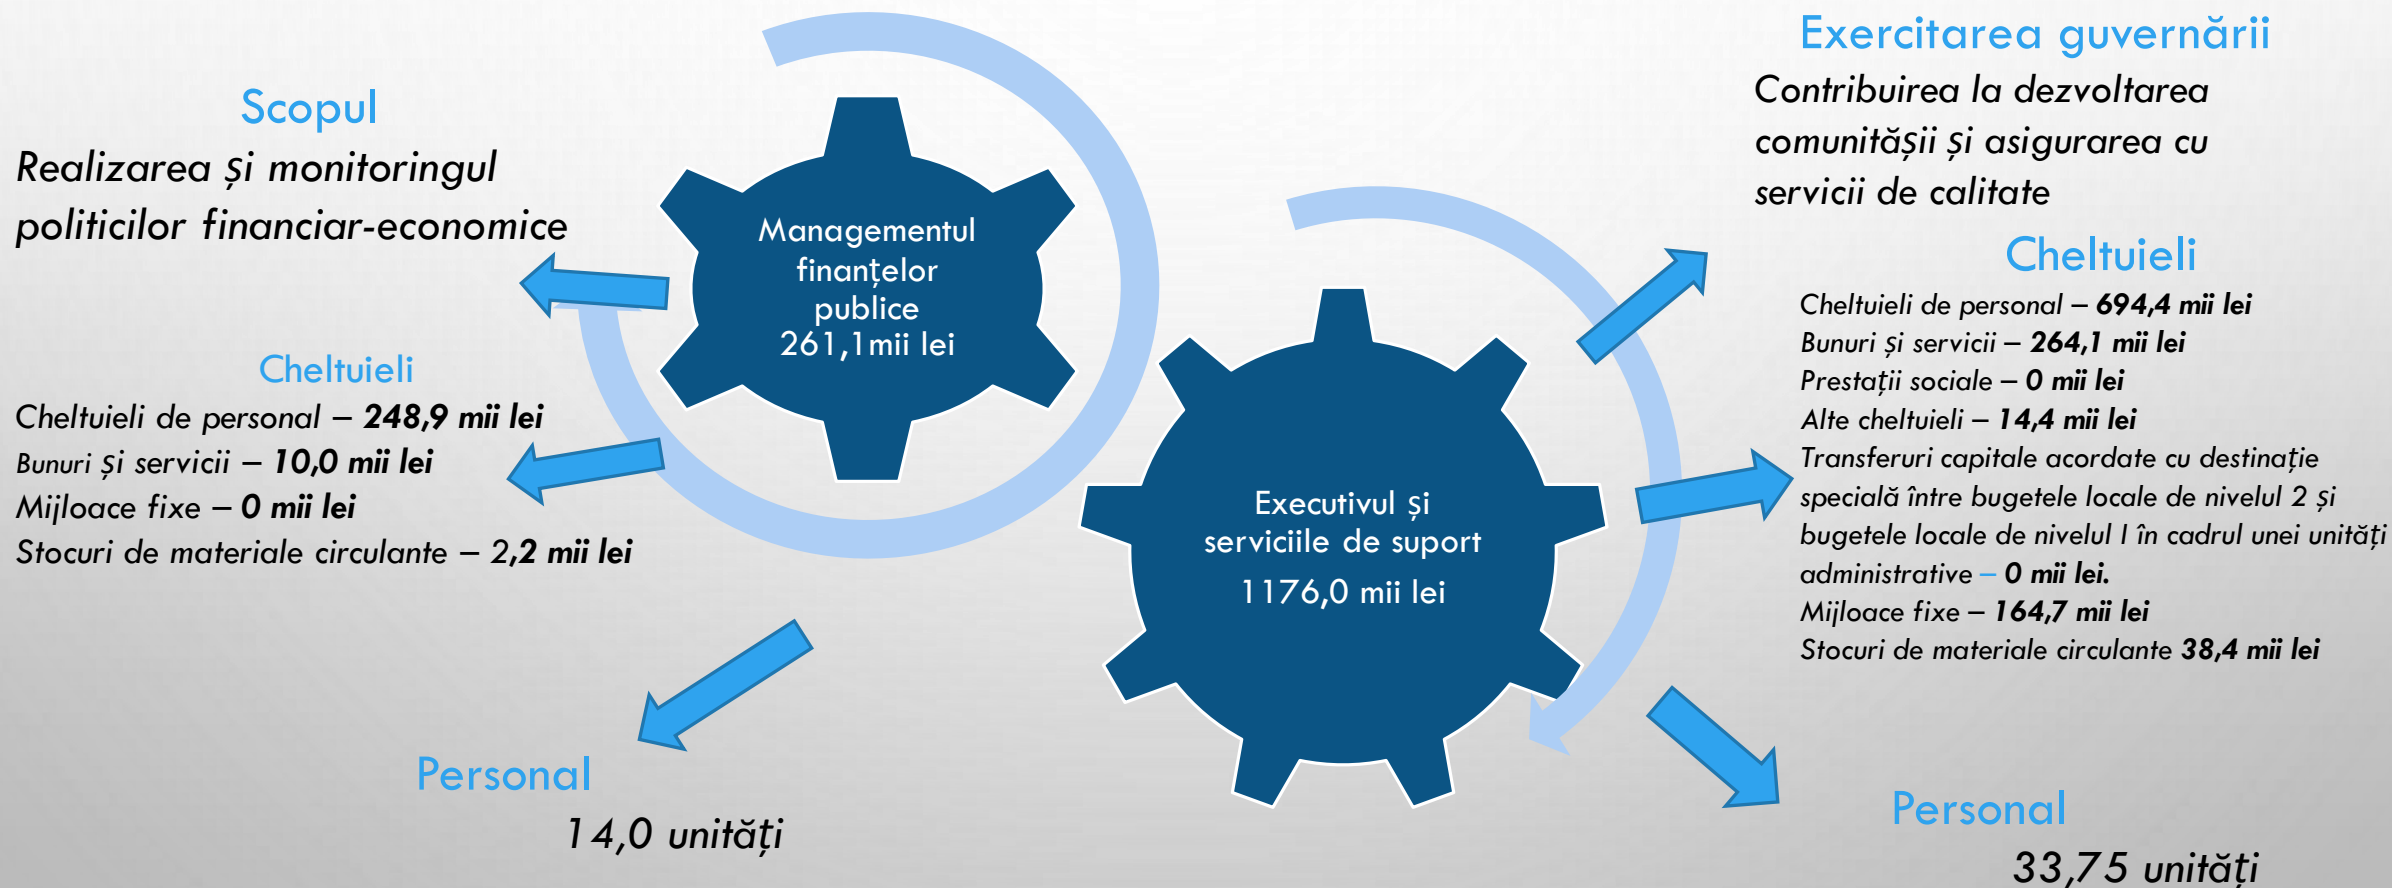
Scopul

Realizarea și monitoringul politicilor financiar-economice

Cheltuieli

Cheltuieli de personal – 248,9 mii lei
Bunuri și servicii – 10,0 mii lei
Mijloace fixe – 0 mii lei
Stocuri de materiale circulante – 2,2 mii lei

Managementul finanțelor publice 261,1mii lei

Personal

14,0 unități

Executivul și serviciile de suport 1176,0 mii lei

Exercitarea guvernării

Contribuirea la dezvoltarea comunităşii și asigurarea cu servicii de calitate

Cheltuieli

Cheltuieli de personal – 694,4 mii lei
Bunuri și servicii – 264,1 mii lei
Prestații sociale – 0 mii lei
Alte cheltuieli – 14,4 mii lei
Transferuri capitale acordate cu destinație specială între bugetele locale de nivelul 2 și bugetele locale de nivelul I în cadrul unei unități administrative – 0 mii lei.
Mijloace fixe – 164,7 mii lei
Stocuri de materiale circulante 38,4 mii lei

Personal

33,75 unități